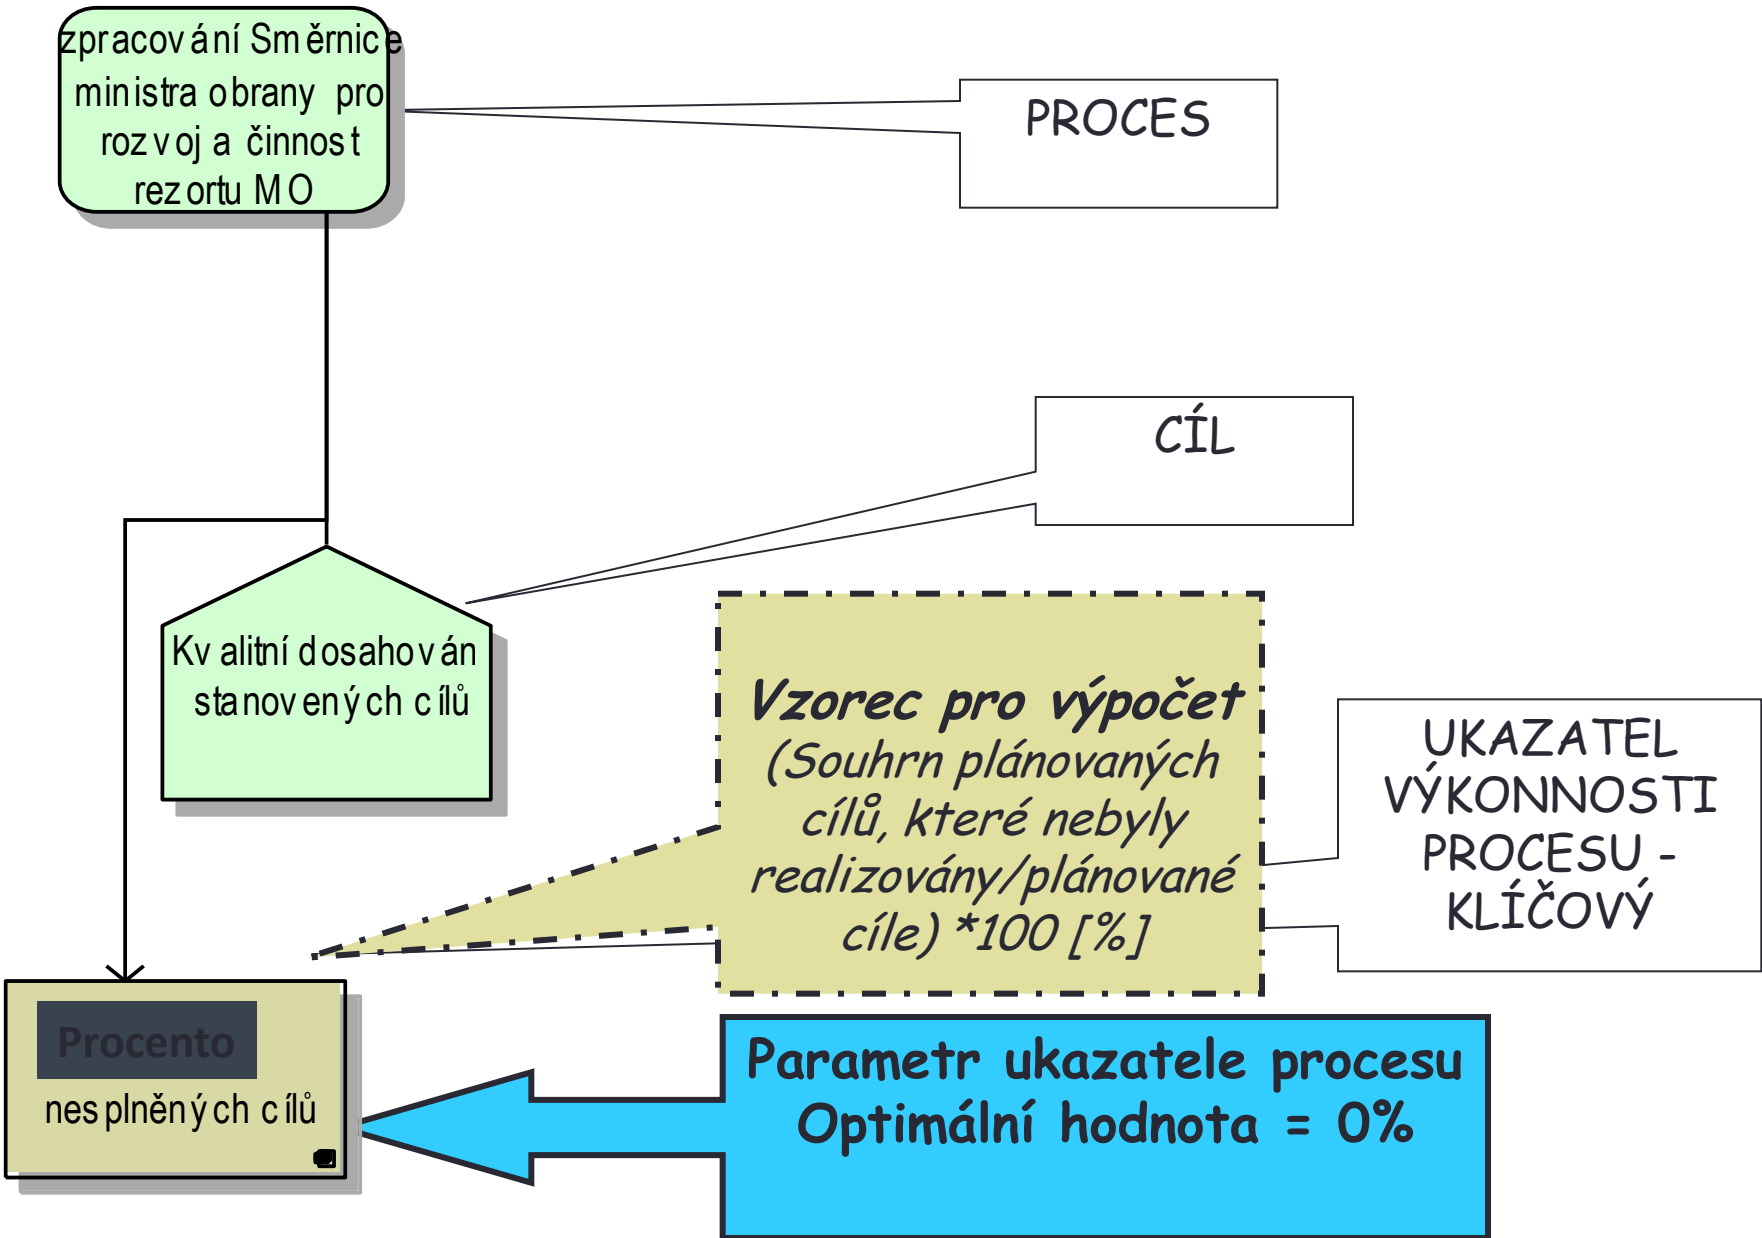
zpracování Směrnice ministra obrany pro rozvoj a činnost rezortu MO

PROCES

CÍL

Kvalitní dosahován stanovených cílů

Vzorec pro výpočet (Souhrn plánovaných cílů, které nebyly realizovány/plánované cíle) *100 [%]

UKAZATEL VÝKONNOSTI PROCESU - KLÍČOVÝ

Procento nesplněných cílů

Parametr ukazatele procesu Optimální hodnota = 0%